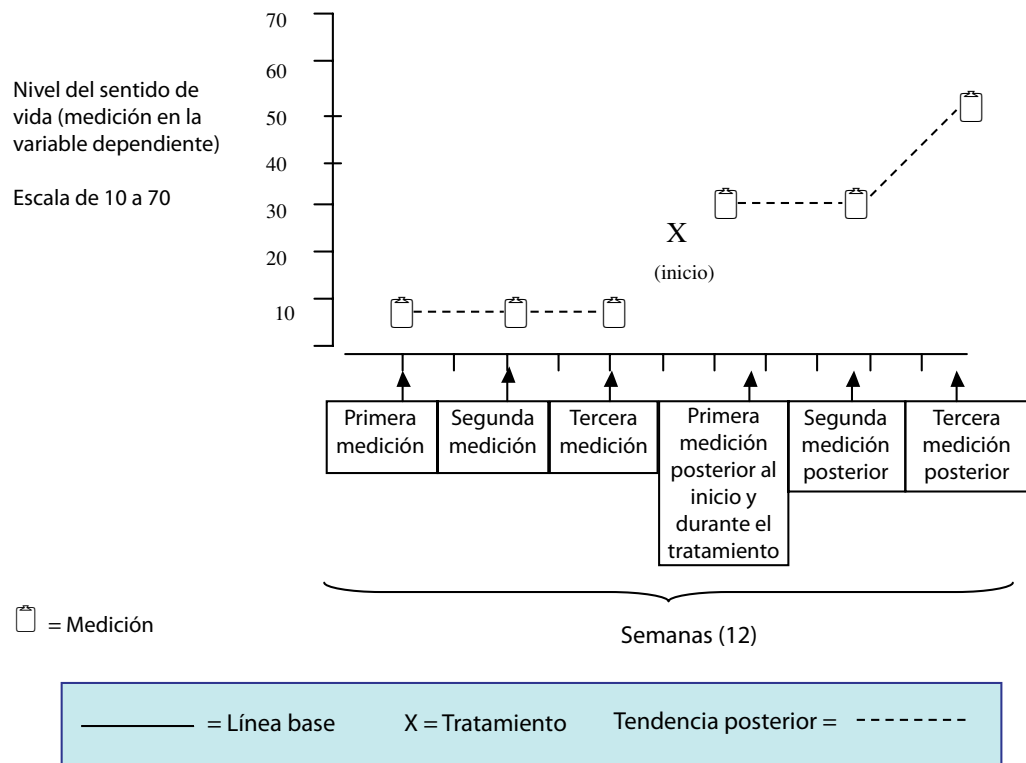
Nivel del sentido de vida (medición en la variable dependiente)

Escala de 10 a 70

70
60
50
40
30
20
10

X
(inicio)

| Primera medición | Segunda medición | Tercera medición | Primera medición posterior al inicio y durante el tratamiento | Segunda medición posterior | Tercera medición posterior |
|---|---|---|---|---|---|

= Medición

Semanas (12)

= Línea base X = Tratamiento Tendencia posterior =